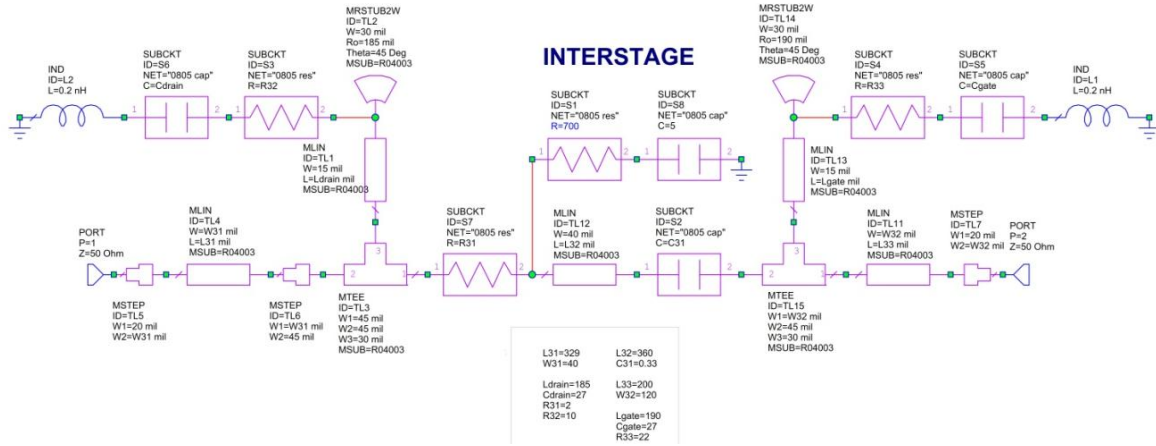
INTERSTAGE

IND
ID=L2
L=0.2 nH

SUBCKT
ID=S6
NET="0805 cap"
C=Cdrain

SUBCKT
ID=S3
NET="0805 res"
R=R32

MRSTUB2W
ID=TL2
W=30 mil
Ro=185 mil
Theta=45 Deg
MSUB=R04003

MLIN
ID=TL1
W=15 mil
L=Ldrain mil
MSUB=R04003

SUBCKT
ID=S1
NET="0805 res"
R=700

SUBCKT
ID=S8
NET="0805 cap"
C=5

MRSTUB2W
ID=TL14
W=30 mil
Ro=190 mil
Theta=45 Deg
MSUB=R04003

SUBCKT
ID=S4
NET="0805 res"
R=R33

SUBCKT
ID=S5
NET="0805 cap"
C=Cgate

IND
ID=L1
L=0.2 nH

MLIN
ID=TL13
W=15 mil
L=Lgate mil
MSUB=R04003

PORT
P=1
Z=50 Ohm

MLIN
ID=TL4
W=W31 mil
L=L31 mil
MSUB=R04003

SUBCKT
ID=S7
NET="0805 res"
R=R31

MLIN
ID=TL12
W=40 mil
L=L32 mil
MSUB=R04003

SUBCKT
ID=S2
NET="0805 cap"
C=C31

MLIN
ID=TL11
W=W32 mil
L=L33 mil
MSUB=R04003

MSTEP
ID=TL7
W1=20 mil
W2=W32 mil

PORT
P=2
Z=50 Ohm

MSTEP
ID=TL5
W1=20 mil
W2=W31 mil

MSTEP
ID=TL6
W1=W31 mil
W2=45 mil

MTEE
ID=TL3
W1=45 mil
W2=45 mil
W3=30 mil
MSUB=R04003

MTEE
ID=TL15
W1=W32 mil
W2=45 mil
W3=30 mil
MSUB=R04003

L31=329
W31=40

L32=360
C31=0.33

Ldrain=185
Cdrain=27
R31=2
R32=10

L33=200
W32=120

Lgate=190
Cgate=27
R33=22